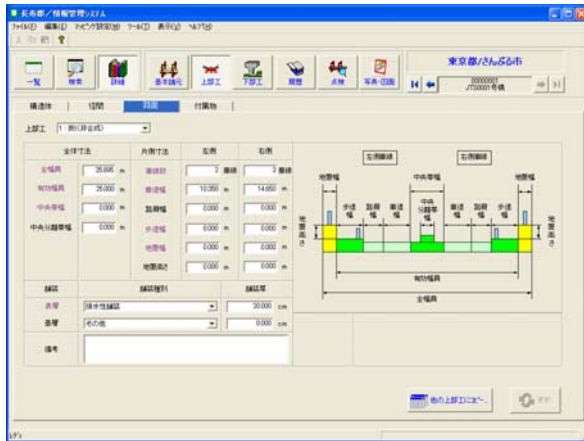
長寿命/情報管理システム

ﾌｧｲﾙ(F) 編集(E) ﾏｽﾀｸﾞ設定(M) ﾂｰﾙ(T) 表示(V) ﾍﾙﾌﾟ(H)

一覧 | 検索 | 詳細 | 基本諸元 | 上部工 | 下部工 | 履歴 | 点検 | 写真・図面

東京都/さんぷる市

00000001
JT00001号橋

構造体 | 径間 | 路面 | 付属物

上部工 1 : 鋼(非合成)

| 全体寸法 | | 片側寸法 | 左側 | 右側 |
|---|---|---|---|---|
| 全幅員 | 35.895 m | 車線数 | 2 車線 | 2 車線 |
| 有効幅員 | 25.000 m | 車道幅 | 10.350 m | 14.650 m |
| 中央帯幅 | 0.000 m | 路肩幅 | 0.000 m | 0.000 m |
| 中央分離帯幅 | 0.000 m | 歩道幅 | 0.000 m | 0.000 m |
| | | 地覆幅 | 0.000 m | 0.000 m |
| | | 地覆高さ | 0.000 m | 0.000 m |

| 舗装 | 舗装種別 | 舗装厚 |
|---|---|---|
| 表層 | 排水性舗装 | 20.000 cm |
| 基層 | その他 | 0.000 cm |

備考

左側車線 | 右側車線
地覆幅 | 歩道幅 | 路肩幅 | 車道幅 | 中央帯幅 | 中央分離帯幅 | 車道幅 | 路肩幅 | 歩道幅 | 地覆幅
地覆高さ | 地覆高さ
有効幅員
全幅員

他の上部工にコピー... | 更新

ﾚﾃﾞｨ